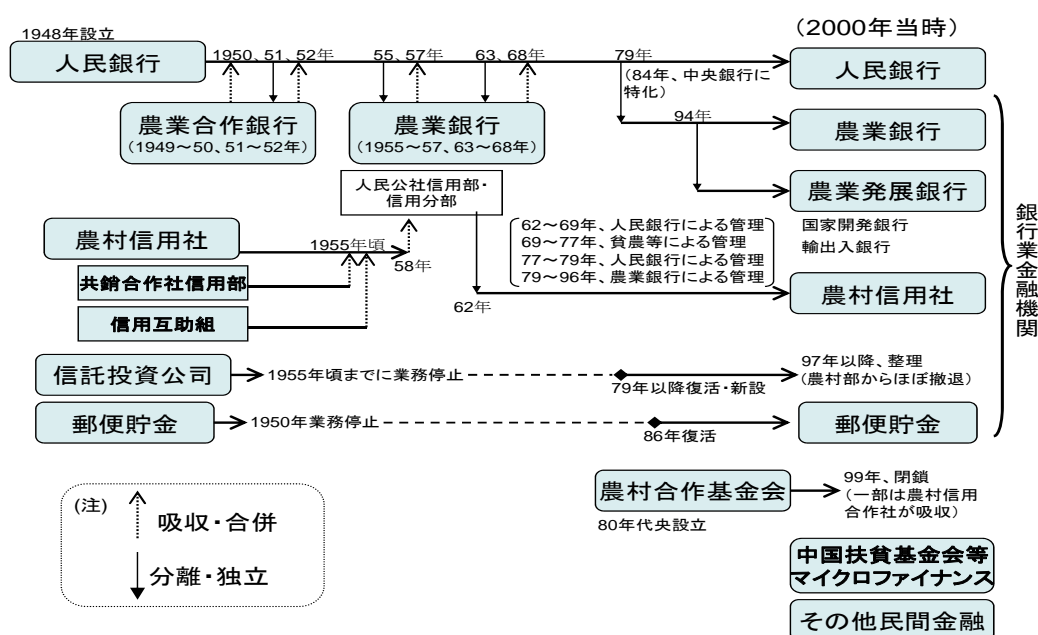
1948年設立

人民銀行

1950、51、52年

55、57年

63、68年

79年

(84年、中央銀行に特化)

(2000年当時)

人民銀行

農業合作銀行
(1949～50、51～52年)

農業銀行
(1955～57、63～68年)

94年

農業銀行

農業発展銀行

人民公社信用部・信用分部

農村信用社

1955年頃

58年

共銷合作社信用部

信用互助組

62～69年、人民銀行による管理
69～77年、貧農等による管理
77～79年、人民銀行による管理
79～96年、農業銀行による管理

62年

国家開発銀行
輸出入銀行

農村信用社

銀行業金融機関

信託投資公司

1955年頃までに業務停止

79年以降復活・新設

97年以降、整理
(農村部からほぼ撤退)

郵便貯金

1950年業務停止

86年復活

郵便貯金

農村合作基金会

80年代央設立

99年、閉鎖
(一部は農村信用合作社が吸収)

(注)

吸収・合併

分離・独立

中国扶貧基金会等
マイクロファイナンス

その他民間金融